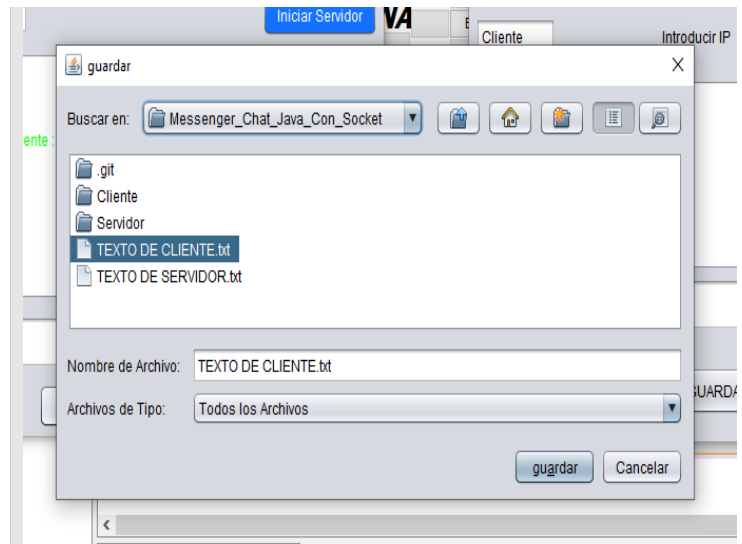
Iniciar Servidor
VA
E
Cliente
Introducir IP
ente :
guardar
×
Buscar en: Messenger_Chat_Java_Con_Socket
.git
Cliente
Servidor
TEXTO DE CLIENTE.txt
TEXTO DE SERVIDOR.txt
Nombre de Archivo: TEXTO DE CLIENTE.txt
Archivos de Tipo: Todos los Archivos
UARDA
guardar
Cancelar
<